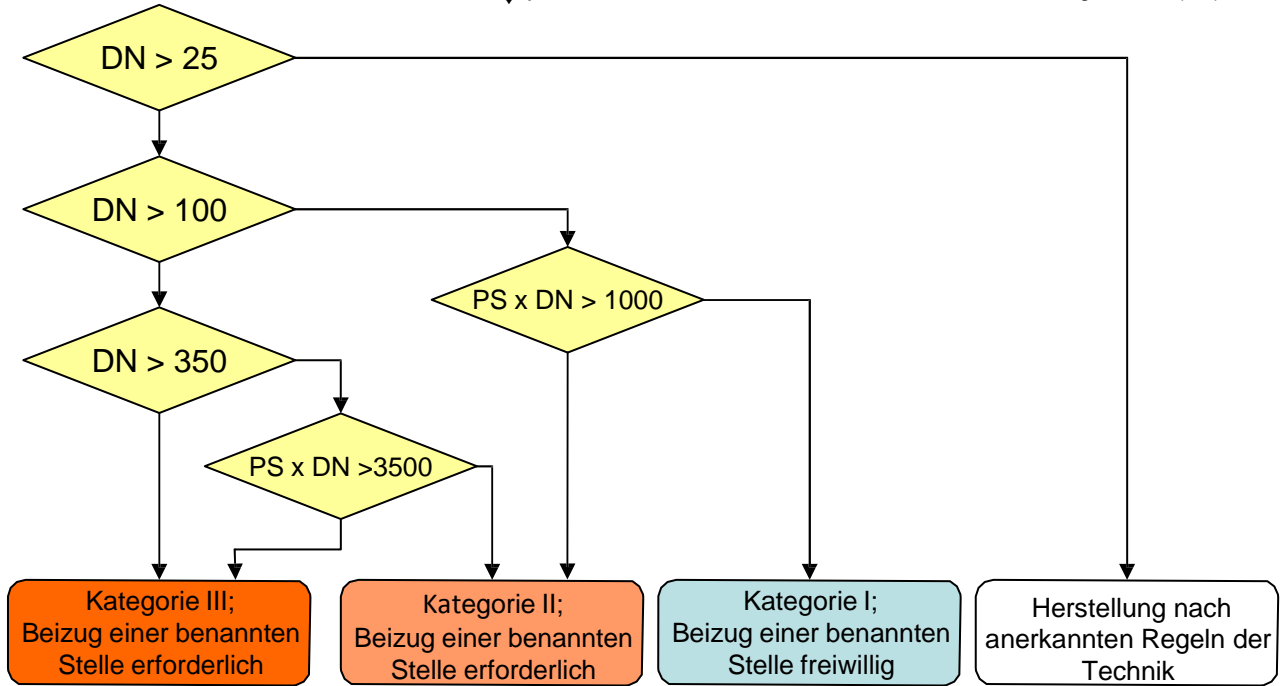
DN > 25

DN > 100

PS x DN > 1000

DN > 350

PS x DN >3500

Kategorie III; Beizug einer benannten Stelle erforderlich

Kategorie II; Beizug einer benannten Stelle erforderlich

Kategorie I; Beizug einer benannten Stelle freiwillig

Herstellung nach anerkannten Regeln der Technik